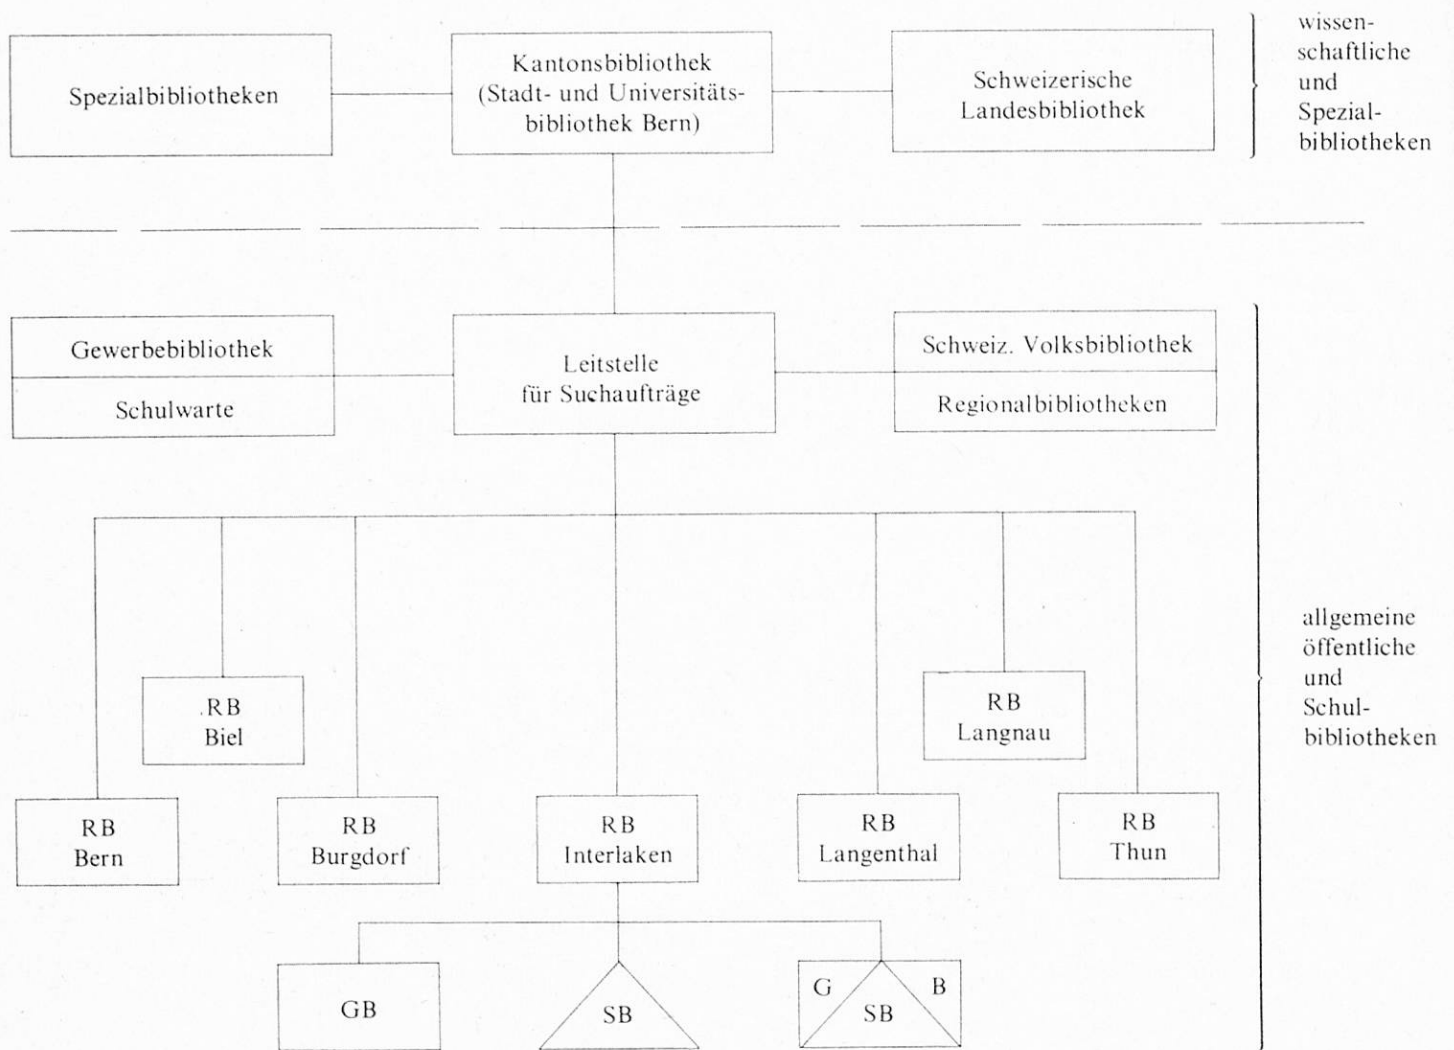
Spezialbibliotheken

Kantonsbibliothek (Stadt- und Universitätsbibliothek Bern)

Schweizerische Landesbibliothek

wissenschaftliche und Spezialbibliotheken

Gewerbebibliothek

Schulwarte

Leitstelle für Suchaufträge

Schweiz. Volksbibliothek

Regionalbibliotheken

allgemeine öffentliche und Schulbibliotheken

RB Biel

RB Langnau

RB Bern

RB Burgdorf

RB Interlaken

RB Langenthal

RB Thun

GB

SB

G

B

SB